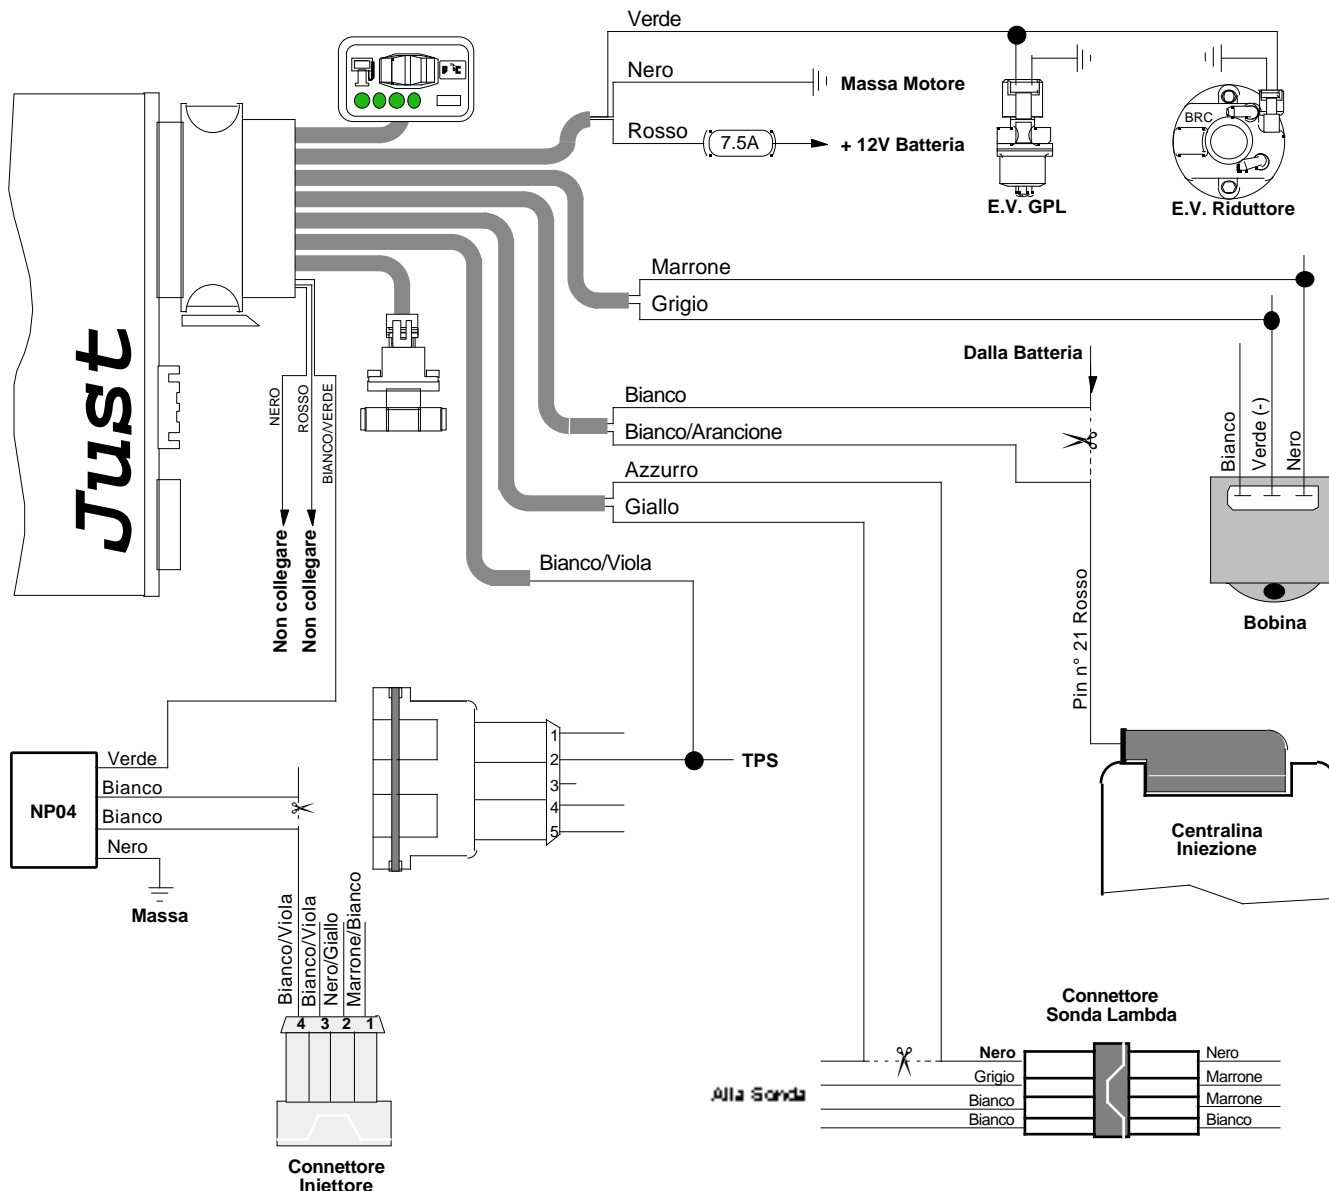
Verde
Nero
Massa Motore
Rosso
7.5A
+ 12V Batteria
BRC
E.V. GPL
E.V. Riduttore
Just
Marrone
Grigio
Dalla Batteria
NERO
ROSSO
BIANCO/VERDE
Bianco
Bianco/Arancione
Bianco
Verde (-)
Nero
Azzurro
Giallo
Non collegare
Non collegare
Bianco/Viola
Pin n° 21 Rosso
Bobina
1
2
3
4
5
TPS
NP04
Verde
Bianco
Bianco
Nero
Massa
Centralina Iniezione
Bianco/Viola
Bianco/Viola
Nero/Giallo
Marrone/Bianco
4 3 2 1
Connettore Sonda Lambda
Nero
Grigio
Bianco
Bianco
Alla Sonda
Nero
Marrone
Marrone
Bianco
Connettore Iniettore